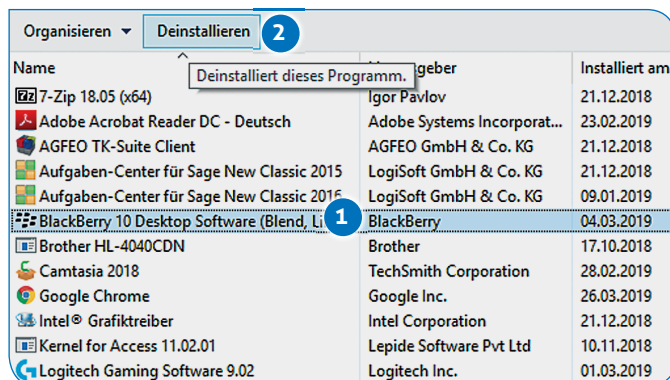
Organisieren ▾ Deinstallieren 2

Deinstalliert dieses Programm.

| Name | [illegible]geber | Installiert am |
|---|---|---|
| 7-Zip 18.05 (x64) | Igor Pavlov | 21.12.2018 |
| Adobe Acrobat Reader DC - Deutsch | Adobe Systems Incorporat... | 23.02.2019 |
| AGFEO TK-Suite Client | AGFEO GmbH & Co. KG | 21.12.2018 |
| Aufgaben-Center für Sage New Classic 2015 | LogiSoft GmbH & Co. KG | 21.12.2018 |
| Aufgaben-Center für Sage New Classic 2016 | LogiSoft GmbH & Co. KG | 09.01.2019 |
| BlackBerry 10 Desktop Software (Blend, Li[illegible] 1 | BlackBerry | 04.03.2019 |
| Brother HL-4040CDN | Brother | 17.10.2018 |
| Camtasia 2018 | TechSmith Corporation | 28.02.2019 |
| Google Chrome | Google Inc. | 26.03.2019 |
| Intel® Grafiktreiber | Intel Corporation | 21.12.2018 |
| Kernel for Access 11.02.01 | Lepide Software Pvt Ltd | 10.11.2018 |
| Logitech Gaming Software 9.02 | Logitech Inc. | 01.03.2019 |